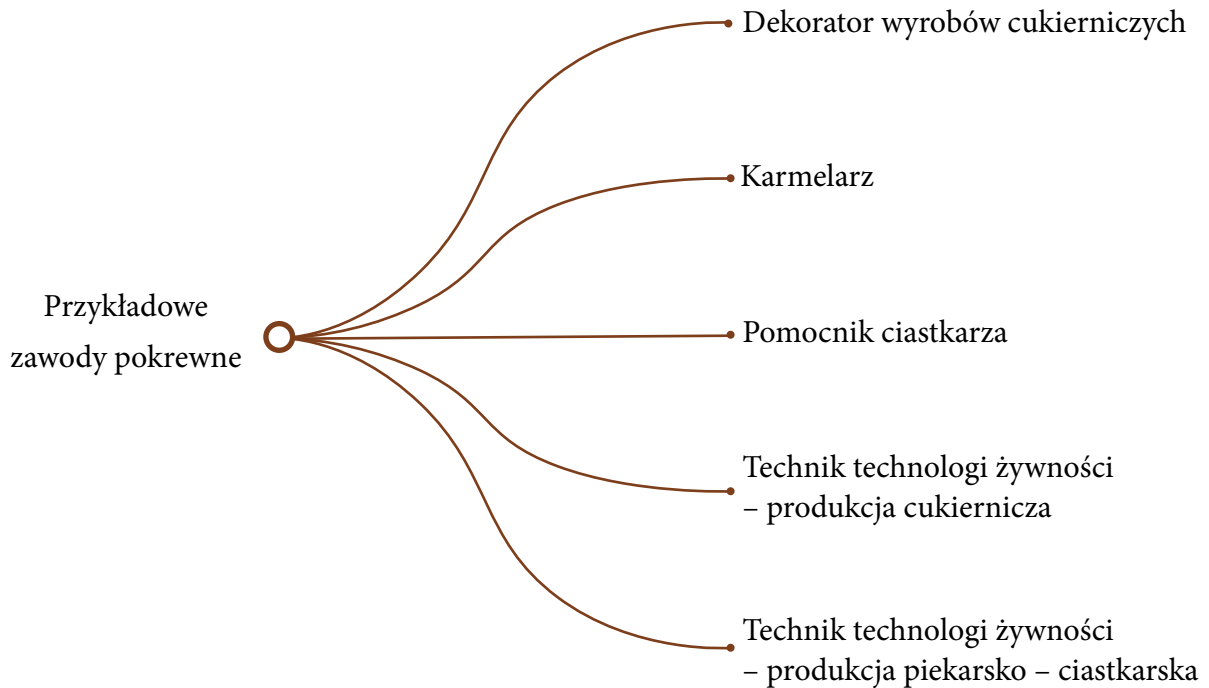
Przykładowe zawody pokrewne

Dekorator wyrobów cukierniczych

Karmelarz

Pomocnik ciastkarza

Technik technologi żywności – produkcja cukiernicza

Technik technologi żywności – produkcja piekarsko – ciastkarska